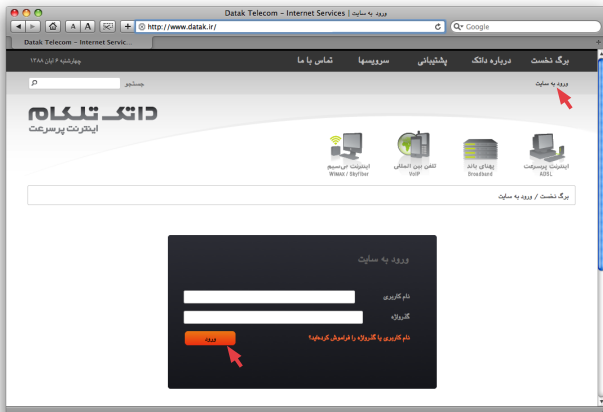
Datak Telecom – Internet Services | ورود به سایت

A A

http://www.datak.ir/

Google

Datak Telecom – Internet Servic...

برگ نخست  درباره داتک  پشتیبانی  سرویسها  تماس با ما

چهارشنبه ۶ آبان ۱۳۸۸

ورود به سایت

جستجو

داتک تلکام
اینترنت پرسرعت

اینترنت پرسرعت ADSL

پهنای باند Broadband

تلفن بین المللی VoIP

اینترنت بی‌سیم WiMax / SkyFiber

برگ نخست / ورود به سایت

ورود به سایت

نام کاربری

گذرواژه

ورود

نام کاربری یا گذرواژه را فراموش کرده‌اید؟